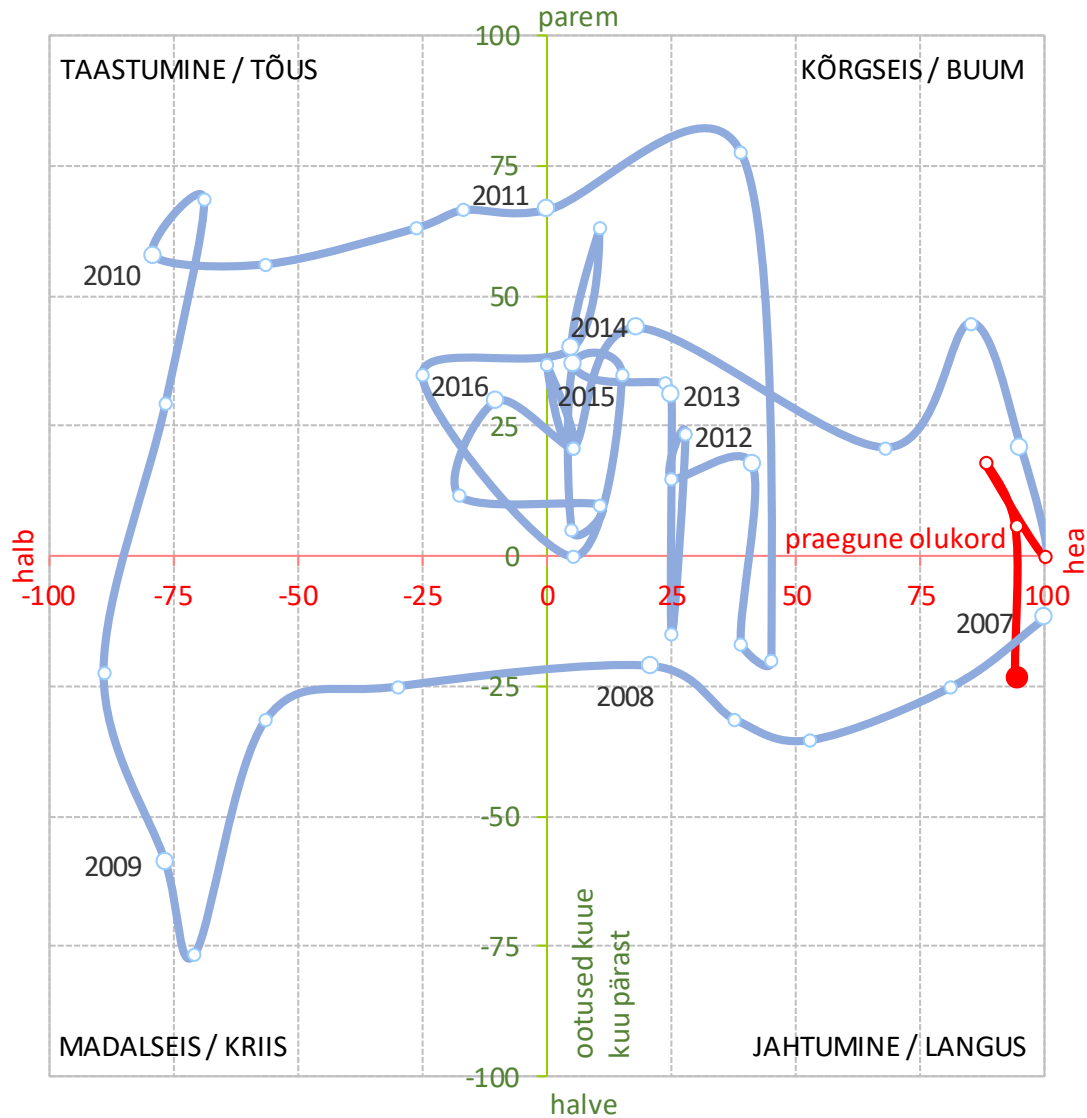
parem

100

TAASTUMINE / TÕUS

KÕRGSEIS / BUUM

75

2011

2010

50

2014

2016

2015

2013

25

2012

halb

praegune olukord

hea

0

-100

-75

-50

-25

0

25

50

75

100

2007

-25

2008

-50

2009

-75

ootused kuue kuu pärast

MADALSEIS / KRIIS

JAHTUMINE / LANGUS

-100

halve